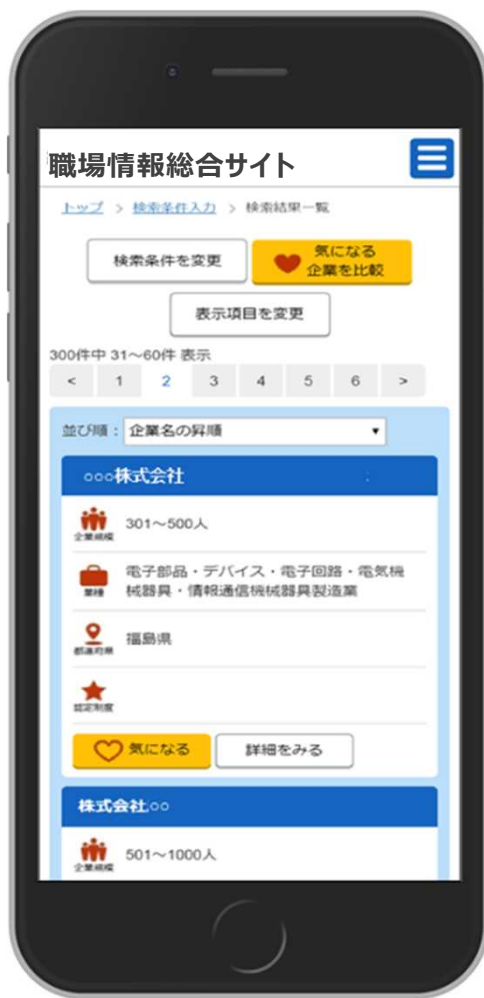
職場情報総合サイト

トップ > 検索条件入力 > 検索結果一覧

検索条件を変更

気になる企業を比較

表示項目を変更

300件中 31～60件 表示

< 1 2 3 4 5 6 >

並び順： 企業名の昇順

○○○株式会社

企業規模 301～500人

業種 電子部品・デバイス・電子回路・電気機械器具・情報通信機械器具製造業

都道府県 福島県

認定制度

気になる

詳細をみる

株式会社○○

企業規模 501～1000人